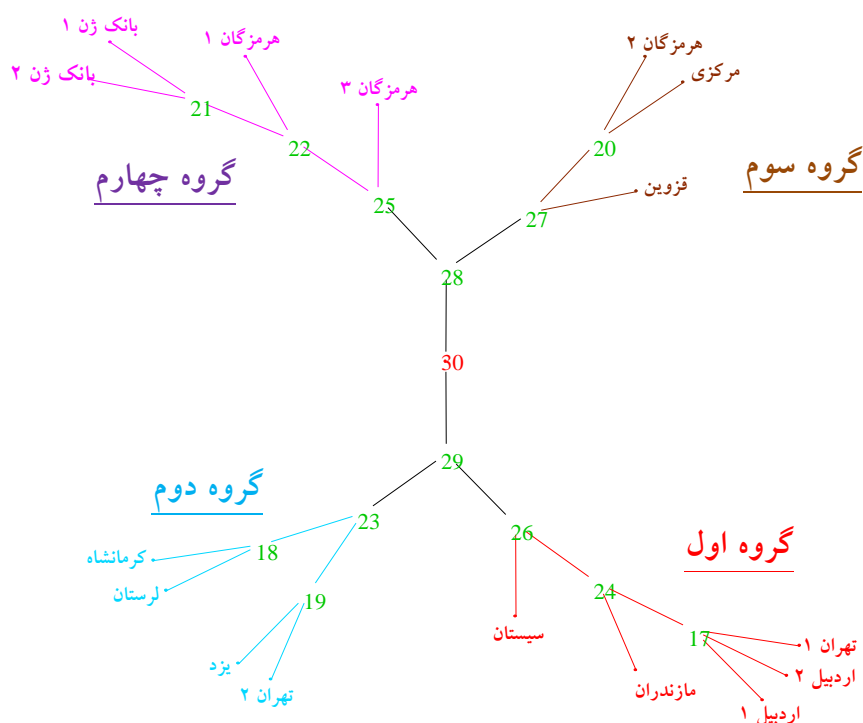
بانک ژن ۱
بانک ژن ۲
هرمزگان ۱
هرمزگان ۳
21
22
25
گروه چهارم
هرمزگان ۲
مرکزی
20
قزوین
27
گروه سوم
28
30
29
گروه دوم
23
18
کرمانشاه
لرستان
19
یزد
تهران ۲
26
سیستان
24
مازندران
گروه اول
17
تهران ۱
اردبیل ۲
اردبیل ۱